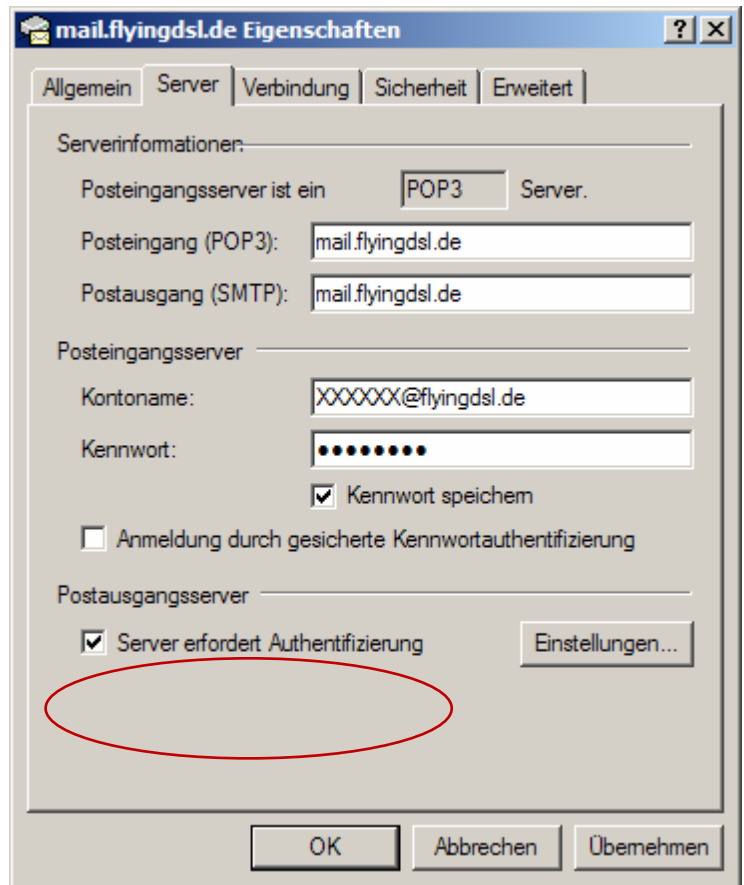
mail.flyingdsl.de Eigenschaften

? X

Allgemein | Server | Verbindung | Sicherheit | Erweitert

Serverinformationen

Posteingangsserver ist ein POP3 Server.

Posteingang (POP3): mail.flyingdsl.de

Postausgang (SMTP): mail.flyingdsl.de

Posteingangsserver

Kontoname: XXXXXX@flyingdsl.de

Kennwort: ••••••••

Kennwort speichern

Anmeldung durch gesicherte Kennwortauthentifizierung

Postausgangsserver

Server erfordert Authentifizierung

Einstellungen...

OK Abbrechen Übernehmen